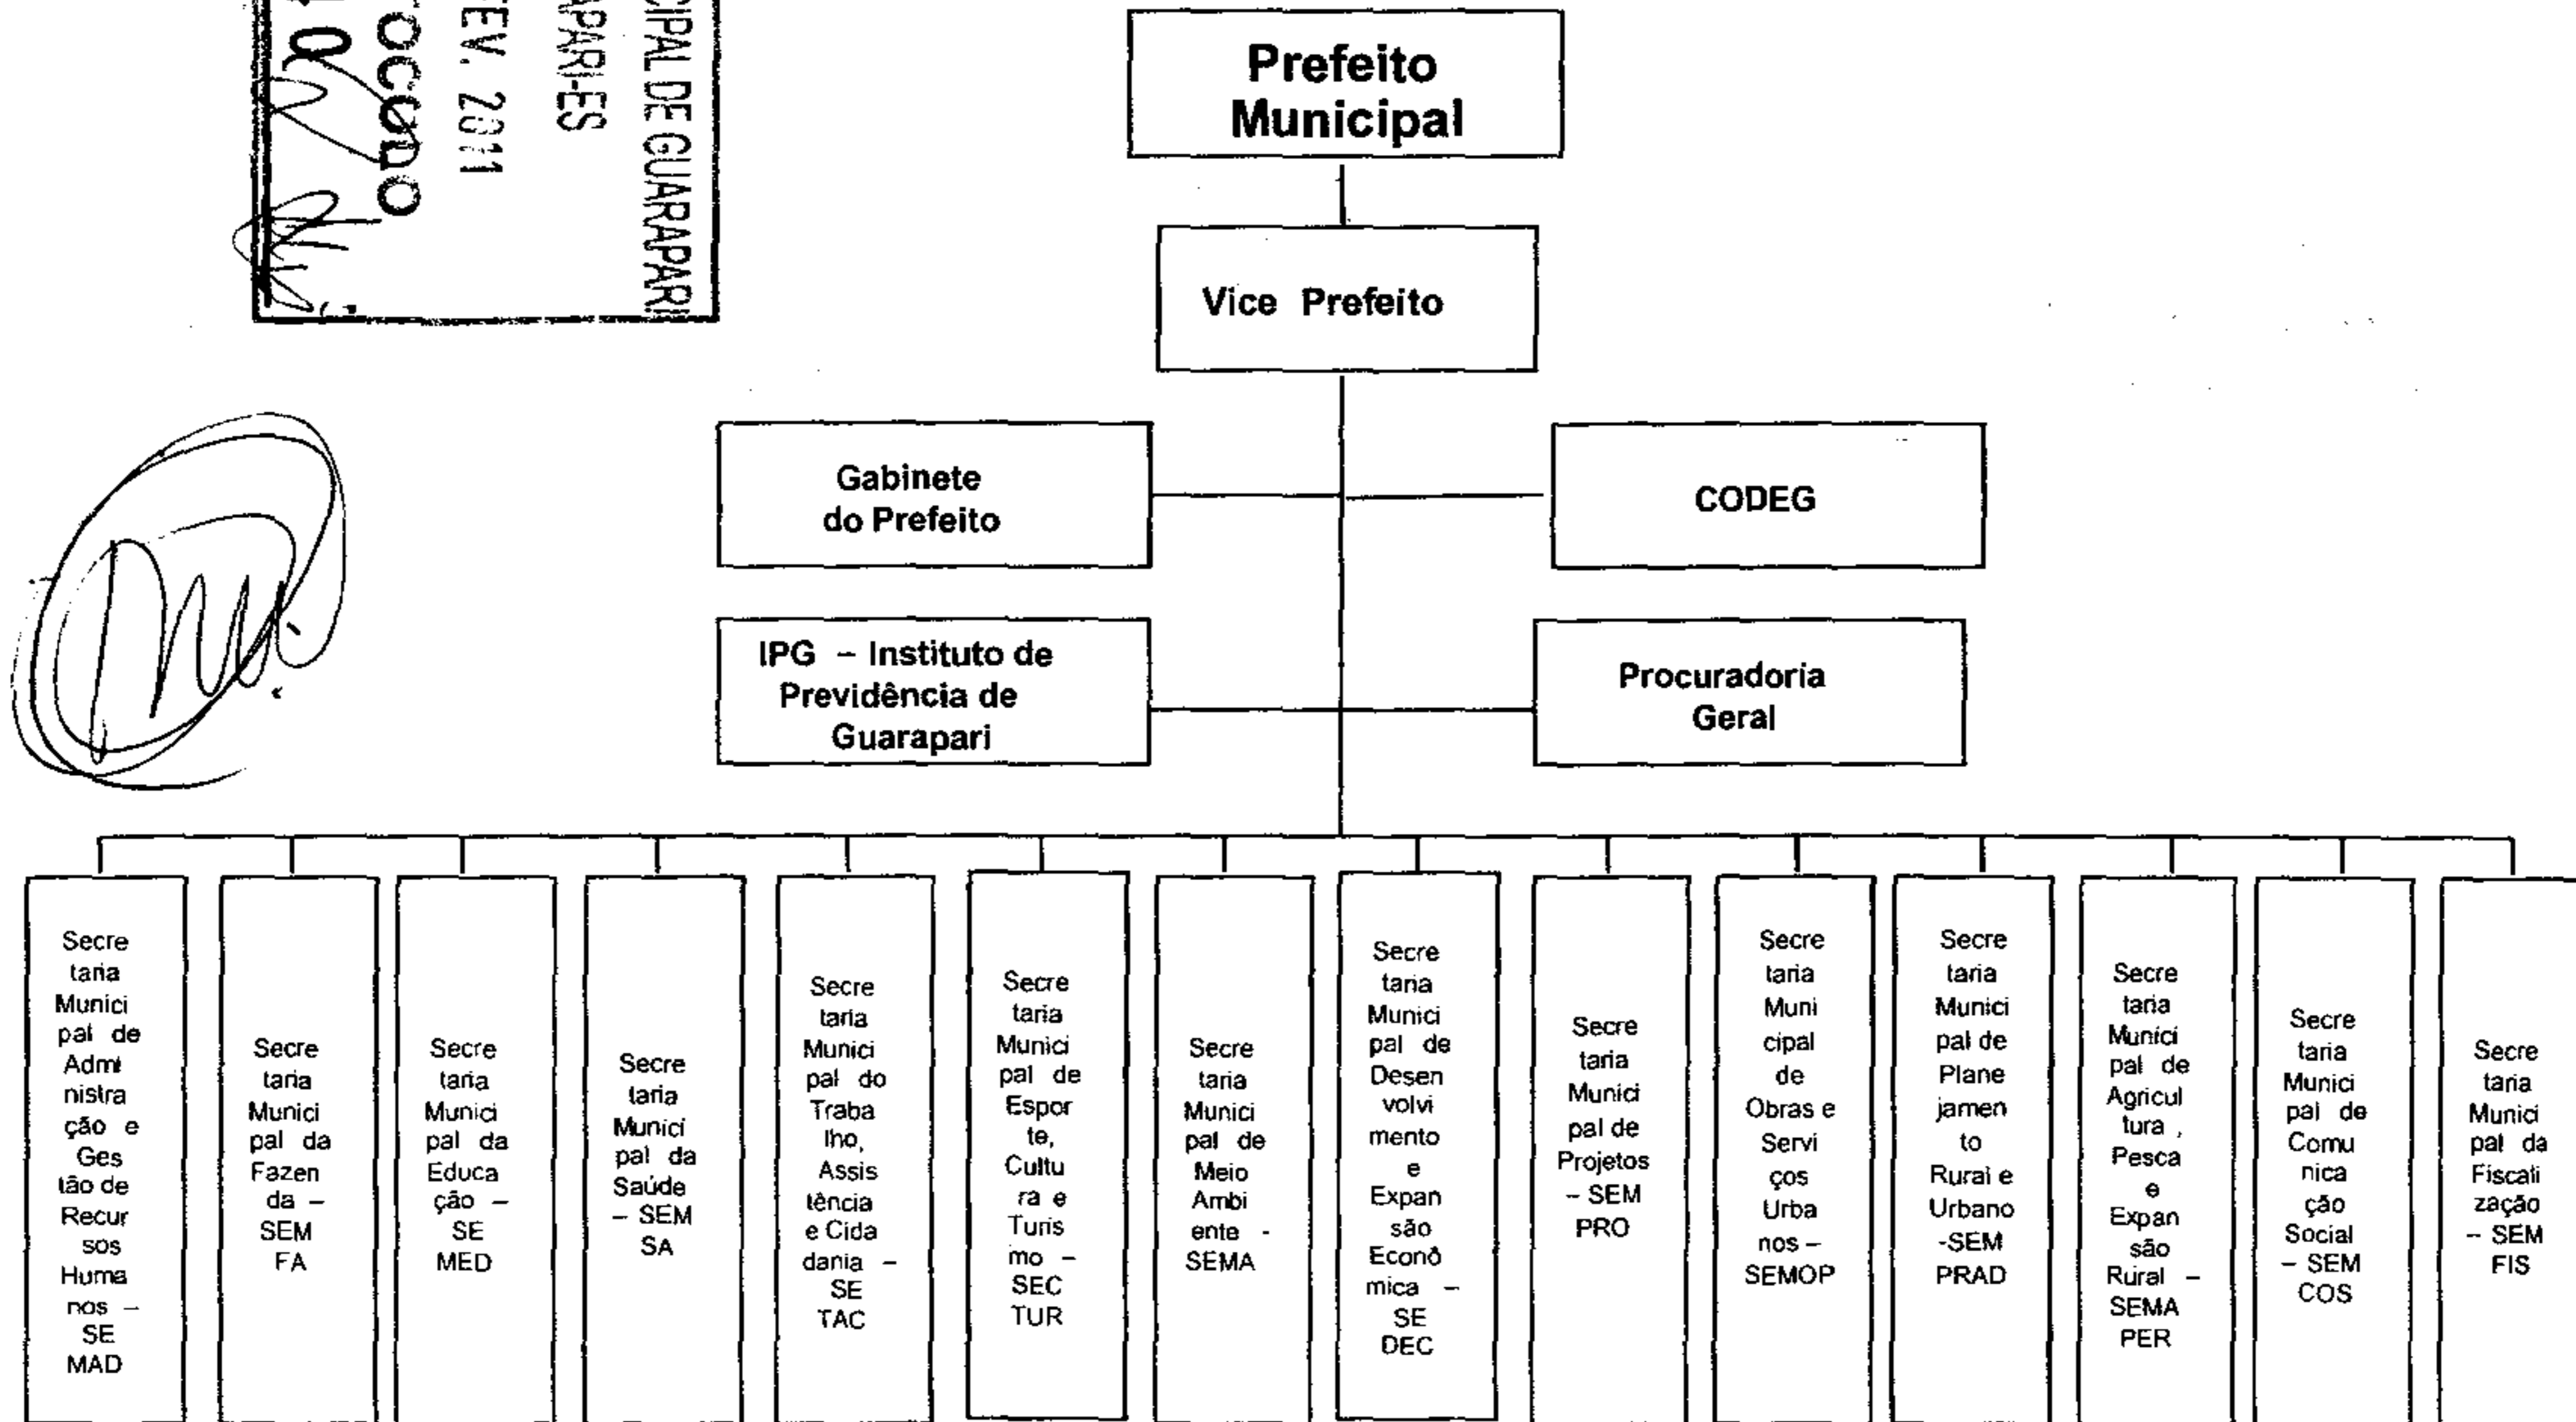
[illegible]CIPAL DE GUARAPARI
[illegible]APARI-ES
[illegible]EV. 2011
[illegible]OCCODO
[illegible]

Prefeito Municipal

Vice Prefeito

Gabinete do Prefeito

CODEG

IPG – Instituto de Previdência de Guarapari

Procuradoria Geral

Secretaria Municipal de Administração e Gestão de Recursos Humanos – SEMAD

Secretaria Municipal da Fazenda – SEMFA

Secretaria Municipal da Educação – SEMED

Secretaria Municipal da Saúde – SEMSA

Secretaria Municipal do Trabalho, Assistência e Cidadania – SETAC

Secretaria Municipal de Esporte, Cultura e Turismo – SECTUR

Secretaria Municipal de Meio Ambiente - SEMA

Secretaria Municipal de Desenvolvimento e Expansão Econômica – SEDEC

Secretaria Municipal de Projetos – SEMPRO

Secretaria Municipal de Obras e Serviços Urbanos – SEMOP

Secretaria Municipal de Planejamento Rural e Urbano -SEMPRAD

Secretaria Municipal de Agricultura, Pesca e Expansão Rural – SEMAPER

Secretaria Municipal de Comunicação Social – SEMCOS

Secretaria Municipal da Fiscalização – SEMFIS